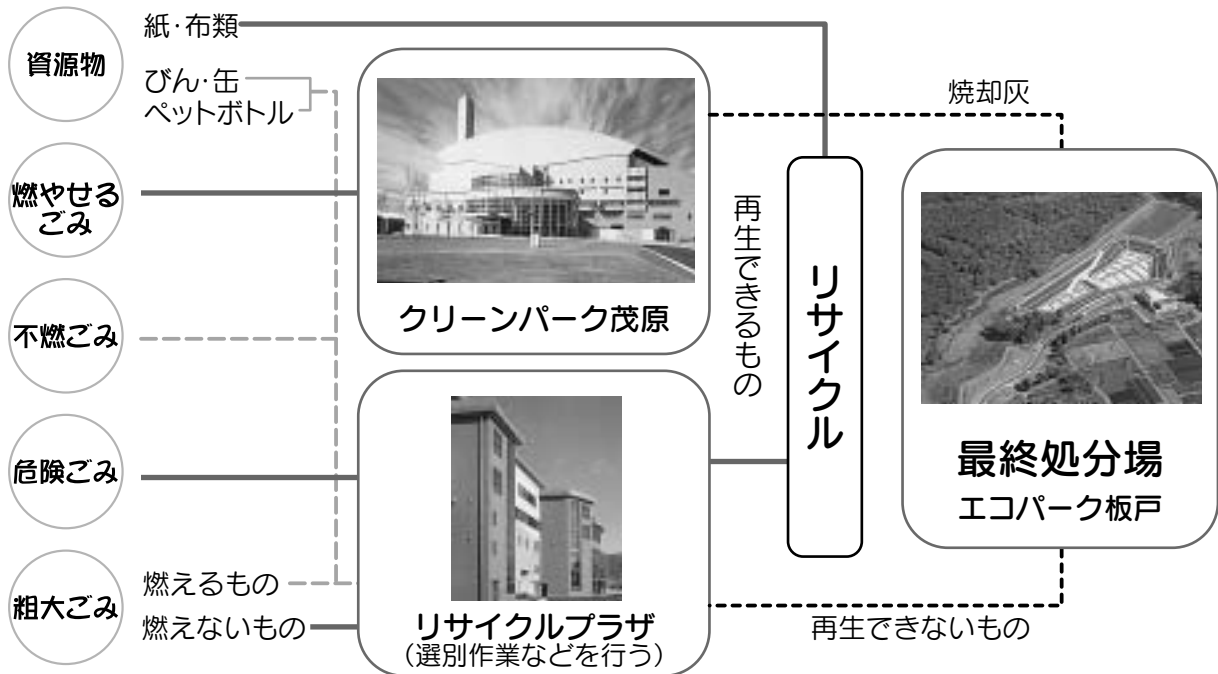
資源物

紙·布類

びん·缶
ペットボトル

燃やせるごみ

不燃ごみ

危険ごみ

粗大ごみ

燃えるもの

燃えないもの

焼却灰

クリーンパーク茂原

再生できるもの

リサイクル

リサイクルプラザ
(選別作業などを行う)

最終処分場
エコパーク板戸

再生できないもの